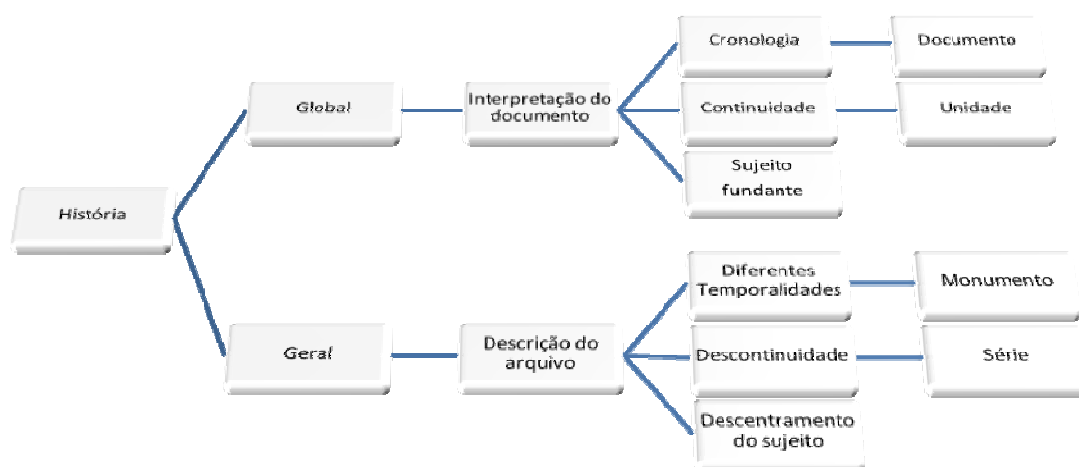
História

Global

Interpretação do documento

Cronologia

Documento

Continuidade

Unidade

Sujeito fundante

Geral

Descrição do arquivo

Diferentes Temporalidades

Monumento

Descontinuidade

Série

Descentramento do sujeito